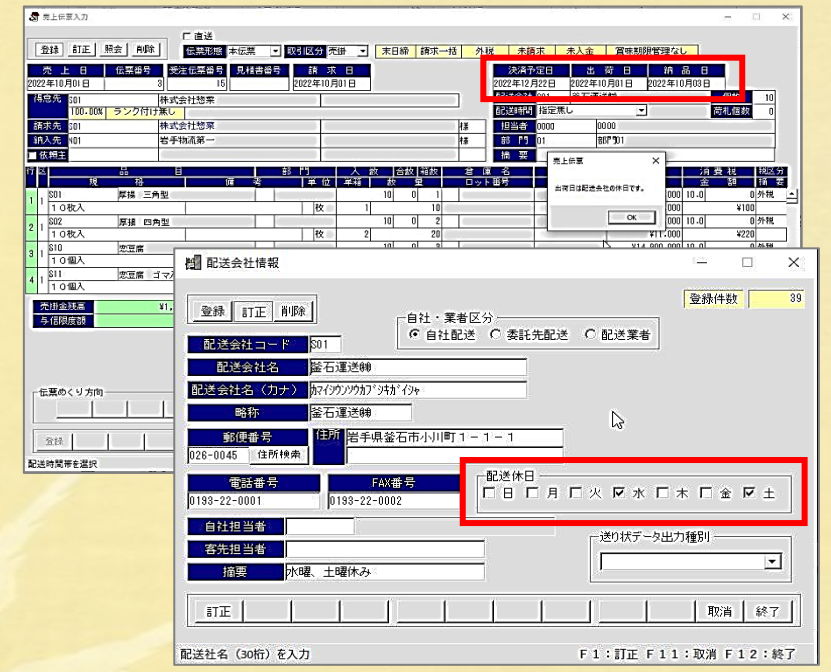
売上伝票入力

□ 直送

登録 訂正 照会 削除

伝票形態 本伝票 取引区分 売掛 末日締 請求一括 外税 未請求 未入金 賞味期限管理なし

売上日 2022年10月01日 伝票番号 3 受注伝票番号 15 見積書番号 請求日 2022年10月01日

決済予定日 2022年12月22日 出荷日 2022年10月01日 納品日 2022年10月03日

得意先 C01 株式会社惣菜 100.00% ランク付け無し

配送時間 指定無し

担当者 0000 0000

部門 01 部門01

請求先 C01 株式会社惣菜 様
納入先 N01 岩手物流第一 様
■ 依頼主

摘要

荷札個数 0

売上伝票
出荷日は配送会社の休日です。
OK

S01 厚揚 三角型 10枚入 枚 1 10 0 1 10
S02 厚揚 四角型 10枚入 枚 2 10 0 2 20
S10 恋豆腐 10個入 10 0 3
S11 恋豆腐 ゴマ 10個入

売掛金残高 与信限度額

伝票めくり方向

登録

配送時間帯を選択

配送会社情報

登録 訂正 削除

登録件数 39

自社・業者区分
◉ 自社配送 ○ 委託先配送 ○ 配送業者

配送会社コード S01
配送会社名 釜石運送㈱
配送会社名（カナ） ｶﾏｲｼｳﾝｿｳｶﾌﾞｼｷｶﾞｲｼｬ
略称 釜石運送㈱
郵便番号 026-0045 住所検索
住所 岩手県釜石市小川町１－１－１
電話番号 0193-22-0001
FAX番号 0193-22-0002

配送休日
□ 日 □ 月 □ 火 ☑ 水 □ 木 □ 金 ☑ 土

自社担当者
客先担当者
摘要 水曜、土曜休み

送り状データ出力種別

訂正 取消 終了

配送社名（30桁）を入力

F１：訂正 F１１：取消 F１２：終了